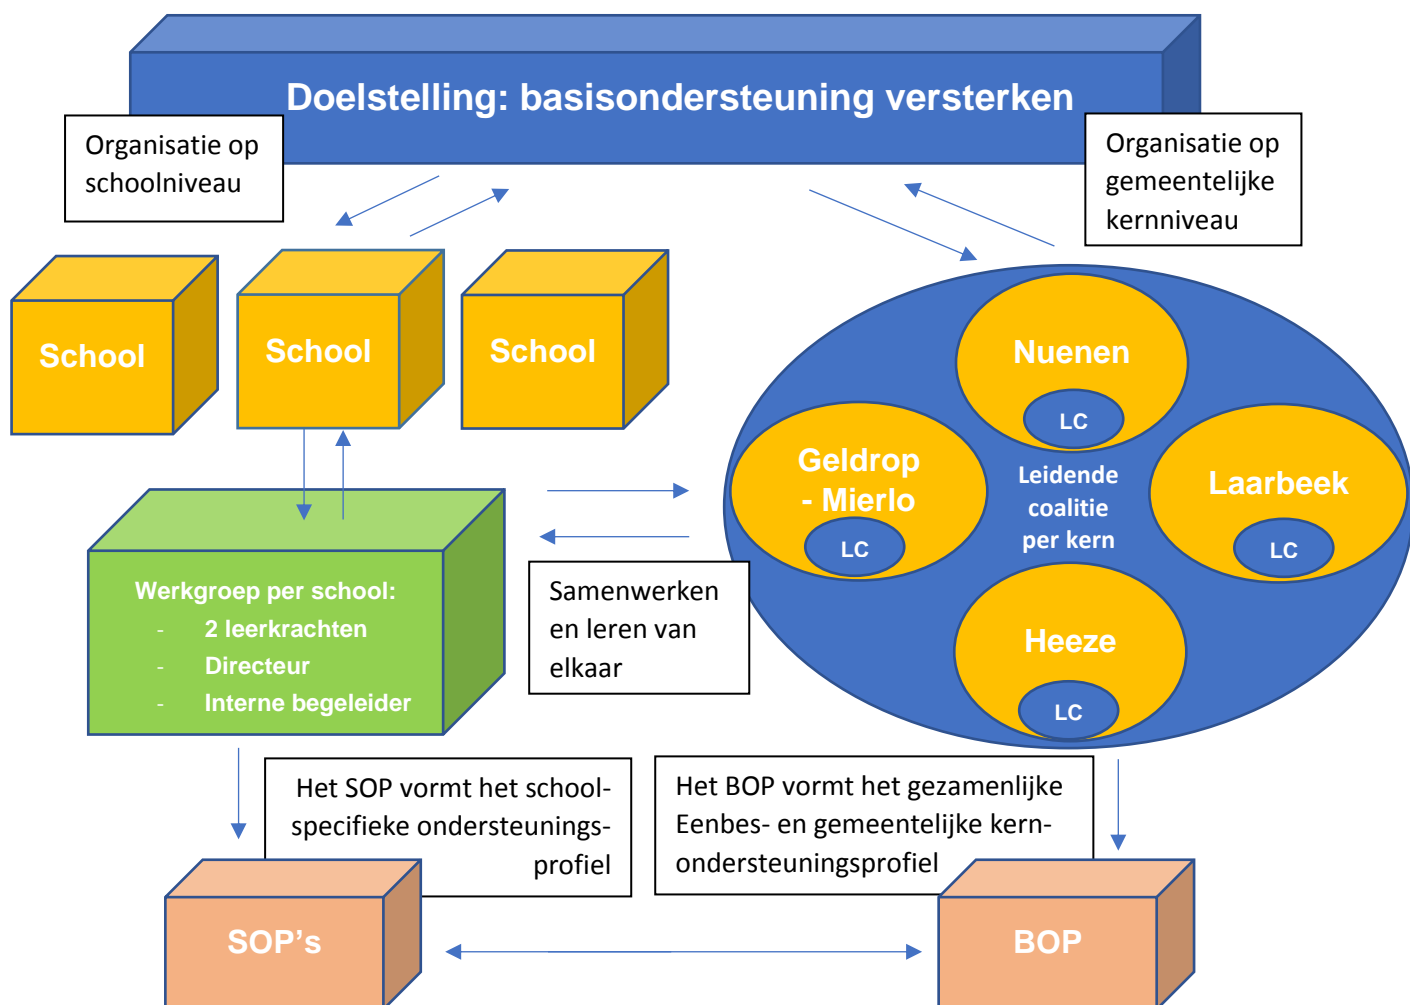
Doelstelling: basisondersteuning versterken

Organisatie op schoolniveau

Organisatie op gemeentelijke kernniveau

School

School

School

Nuenen

LC

Geldrop - Mierlo

LC

Leidende coalitie per kern

Laarbeek

LC

Heeze

LC

Werkgroep per school:
- 2 leerkrachten
- Directeur
- Interne begeleider

Samenwerken en leren van elkaar

Het SOP vormt het schoolspecifieke ondersteuningsprofiel

Het BOP vormt het gezamenlijke Eenbes- en gemeentelijke kernondersteuningsprofiel

SOP's

BOP